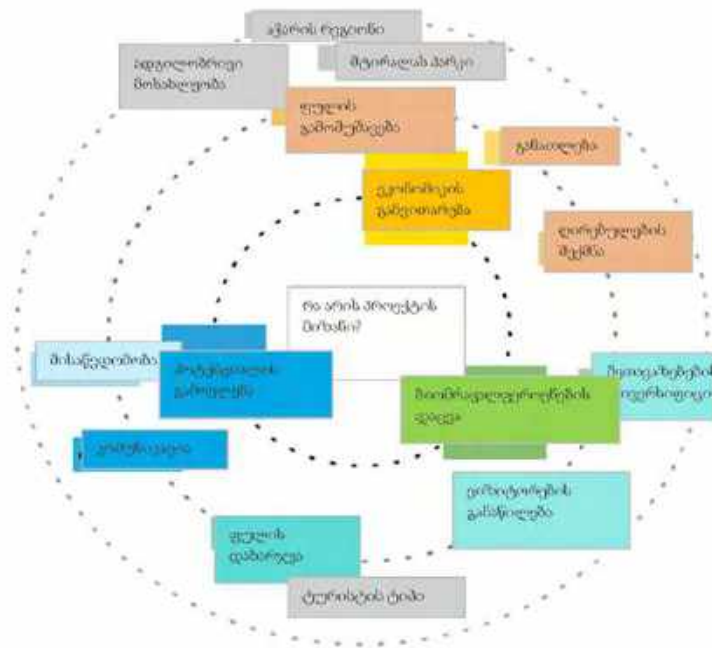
აჭარის რეგიონი

ადგილობრივი მოსახლეობა

მტირალას პარკი

ფულის გამომუშავება

განათლება

ეკონომიკის განვითარება

ცოდნის მიღება

რა არის პროექტის მიზანი?

მისაწვდომობა

პოტენციალის განვითარება

მიზნობრივი ჯგუფების ჩართულობა

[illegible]

პრომოუშენი

ტურისტების განაწილება

ფულის დაზოგვა

ტურისტული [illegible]